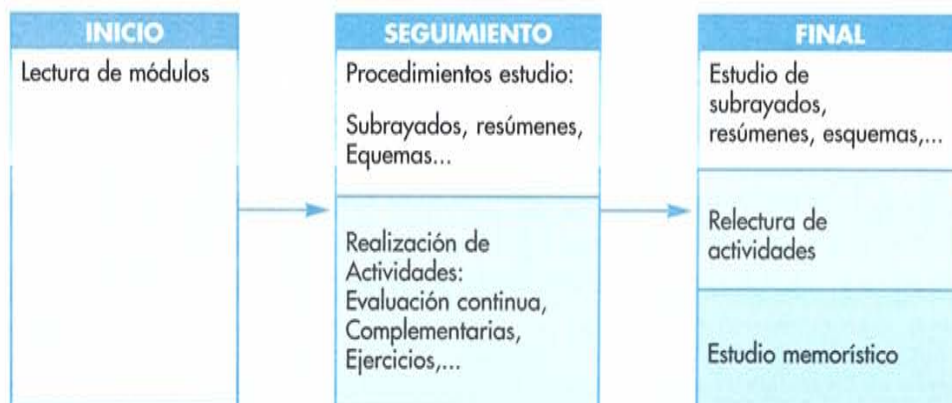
INICIO

Lectura de módulos

SEGUIMIENTO

Procedimientos estudio:

Subrayados, resúmenes, Equemas...

Realización de Actividades: Evaluación continua, Complementarias, Ejercicios,...

FINAL

Estudio de subrayados, resúmenes, esquemas,...

Relectura de actividades

Estudio memorístico